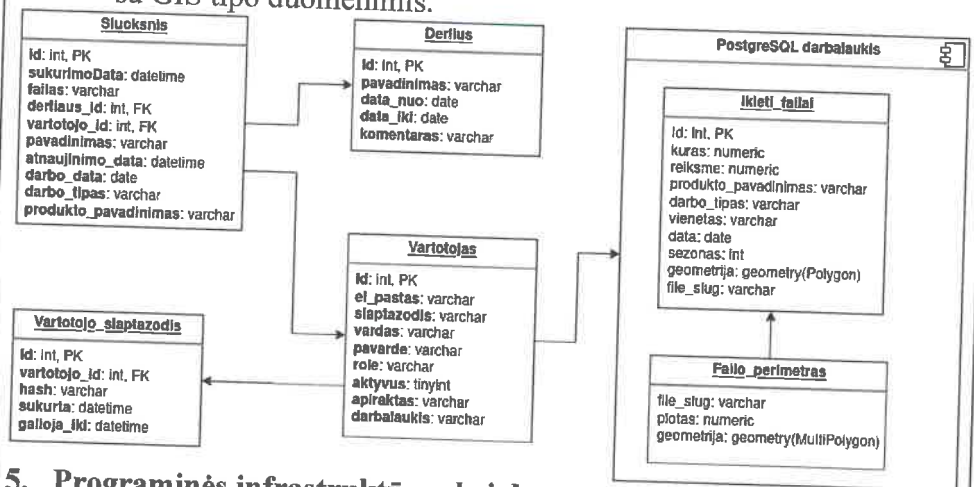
su GIS tipo duomenimis.

Sluoksnis

id: int, PK
sukurimoData: datetime
failas: varchar
derliaus_id: int, FK
vartotojo_id: int, FK
pavadinimas: varchar
atnaujinimo_data: datetime
darbo_data: date
darbo_tipas: varchar
produkto_pavadinimas: varchar

Derlius

id: int, PK
pavadinimas: varchar
data_nuo: date
data_iki: date
komentaras: varchar

PostgreSQL darbalaukis

Ikelti_failai

id: int, PK
kuras: numeric
reiksme: numeric
produkto_pavadinimas: varchar
darbo_tipas: varchar
vienetas: varchar
data: date
sezonas: int
geometrija: geometry(Polygon)
file_slug: varchar

Vartotojas

id: int, PK
el_pastas: varchar
slaptazodis: varchar
vardas: varchar
pavarde: varchar
role: varchar
aktyvus: tinyint
apiraktas: varchar
darbalaukis: varchar

Vartotojo_slaptazodis

id: int, PK
vartotojo_id: int, FK
hash: varchar
sukurta: datetime
galioja_iki: datetime

Failo_perimetras

file_slug: varchar
plotas: numeric
geometrija: geometry(MultiPolygon)

5. Programinės infrastruktū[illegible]